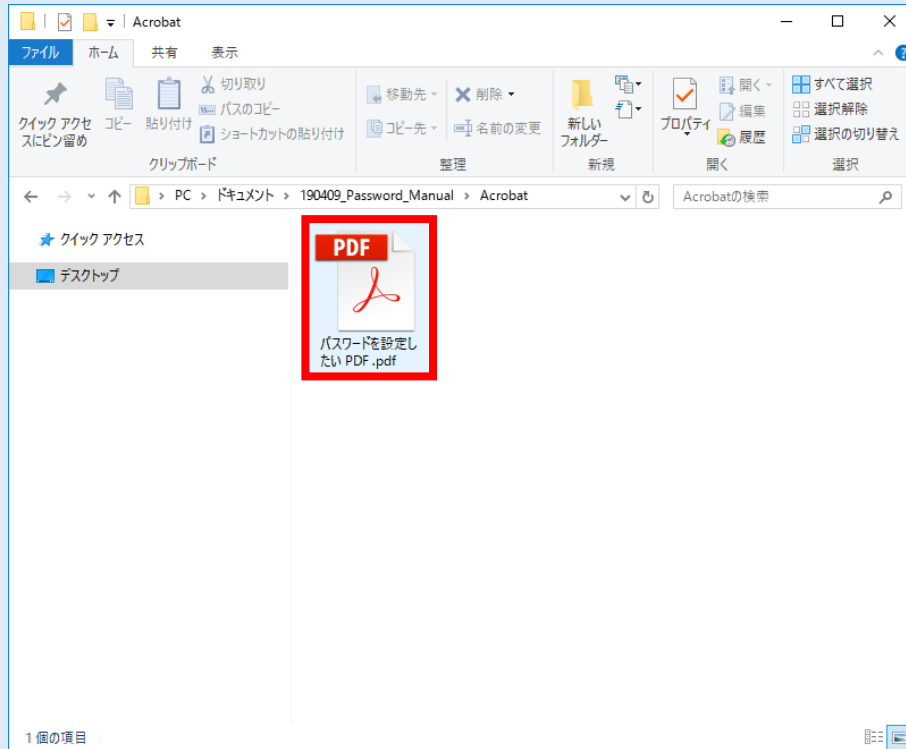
Acrobat

ファイル ホーム 共有 表示

クイック アクセスにピン留め コピー 貼り付け 切り取り パスのコピー ショートカットの貼り付け
クリップボード

移動先 削除 コピー先 名前の変更
整理

新しいフォルダー
新規

プロパティ 開く 編集 履歴
開く

すべて選択 選択解除 選択の切り替え
選択

PC › ドキュメント › 190409_Password_Manual › Acrobat

Acrobatの検索

クイック アクセス
デスクトップ

PDF
パスワードを設定したい PDF .pdf

1 個の項目